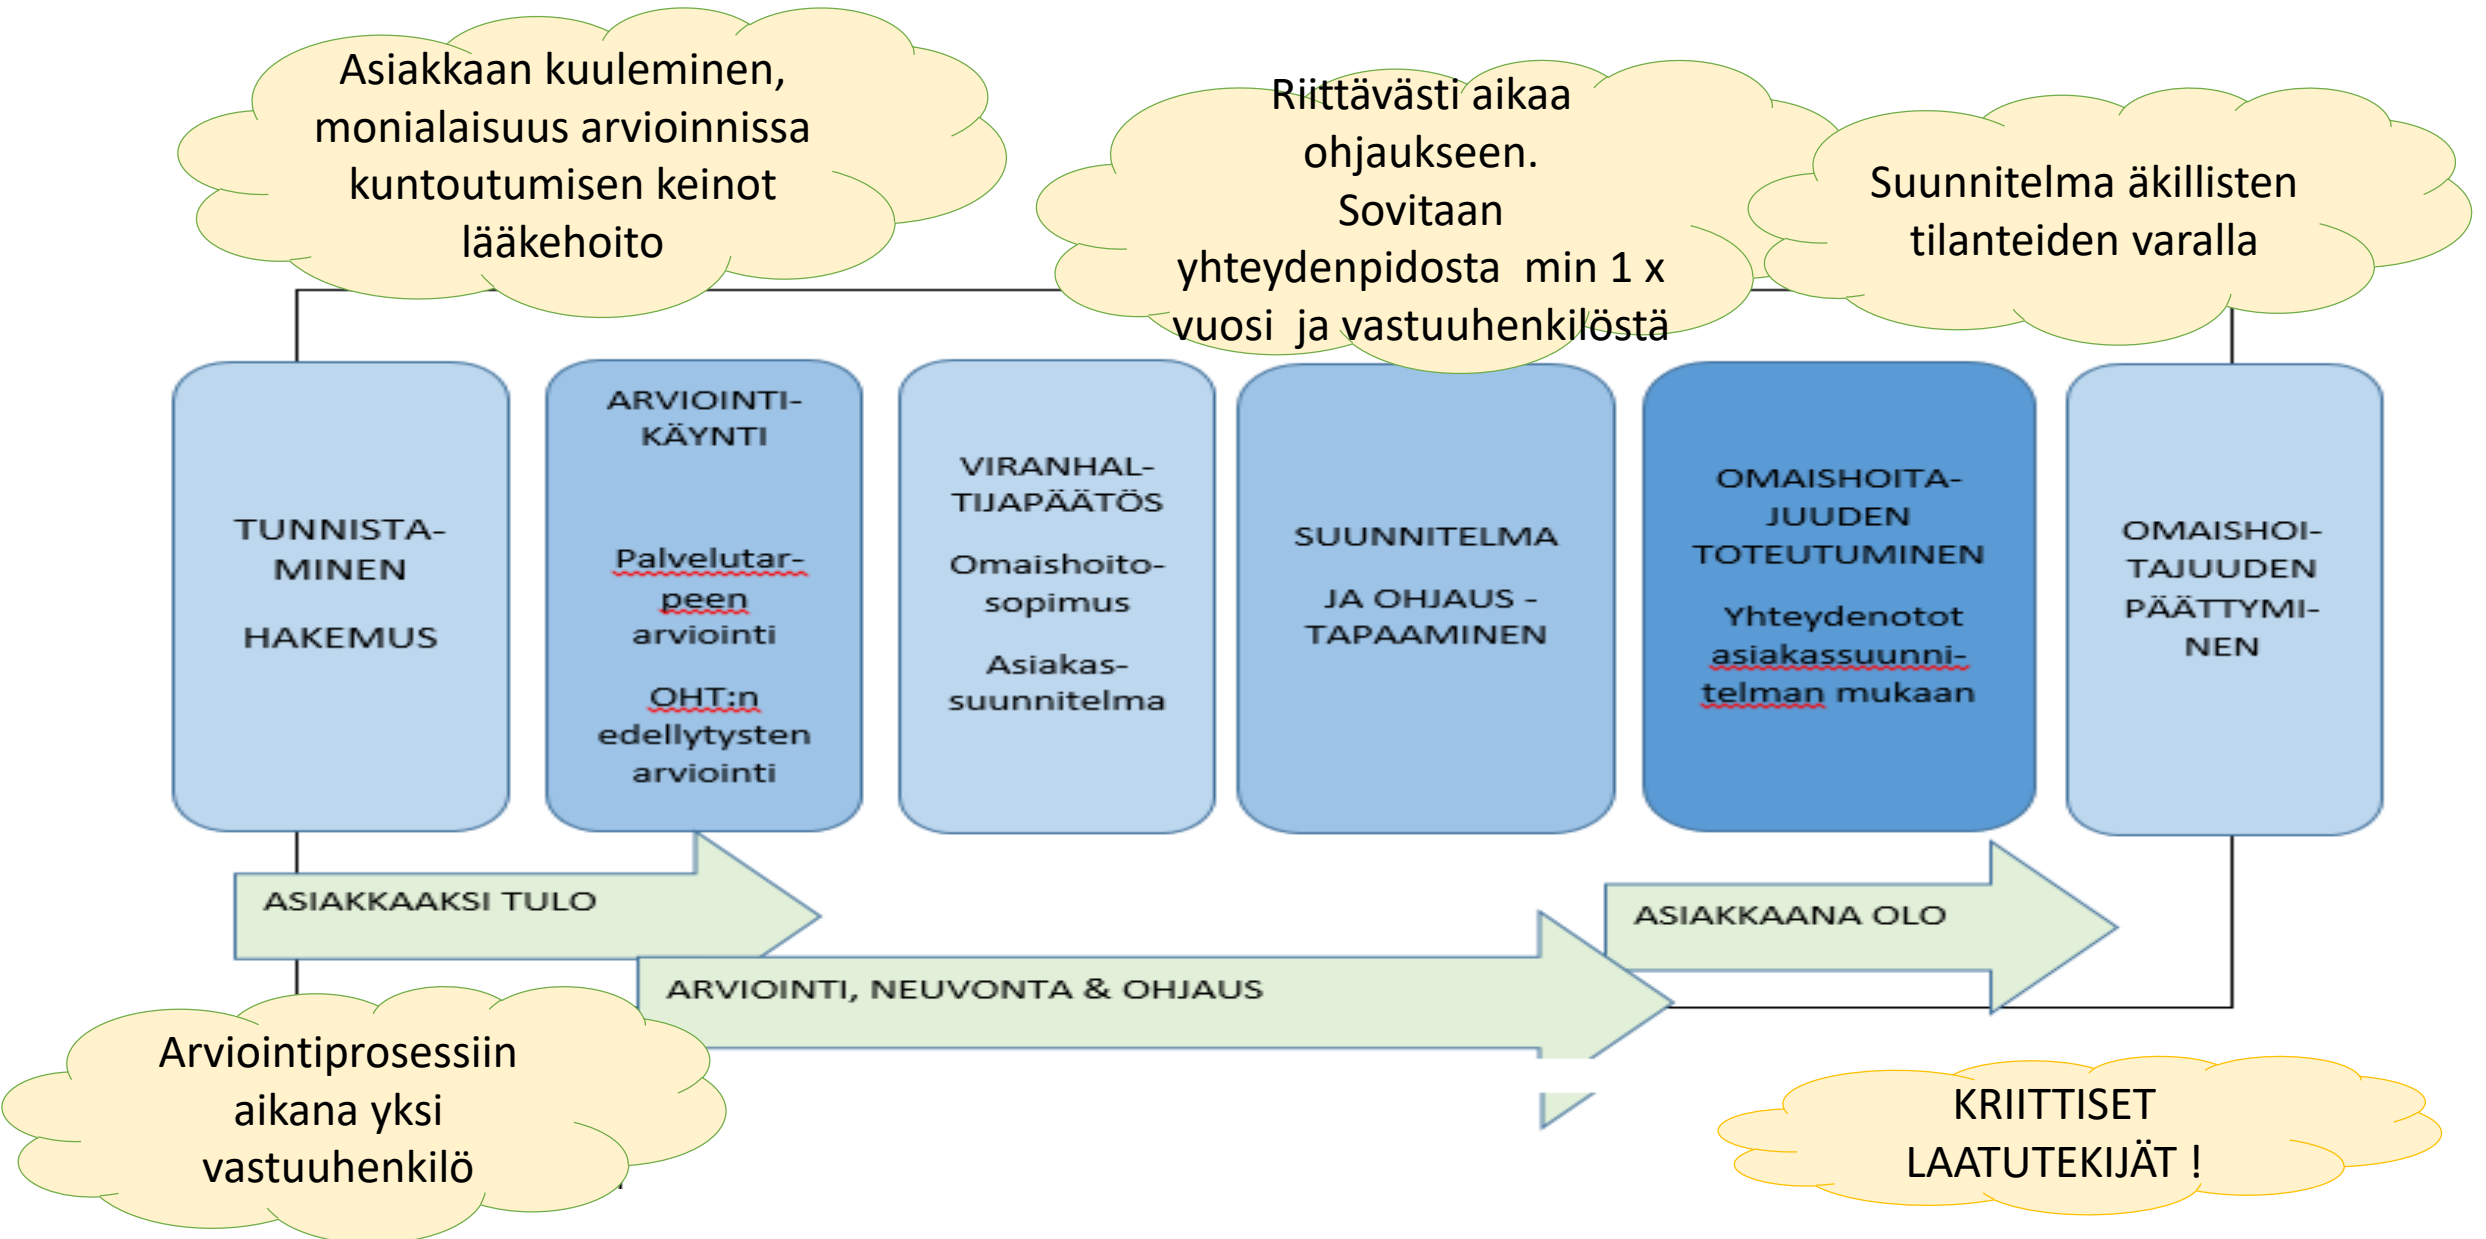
Asiakkaan kuuleminen, monialaisuus arvioinnissa kuntoutumisen keinot lääkehoito

Riittävästi aikaa ohjaukseen. Sovitaan yhteydenpidosta min 1 x vuosi ja vastuuhenkilöstä

Suunnitelma äkillisten tilanteiden varalla

TUNNISTAMINEN

HAKEMUS

ARVIOINTIKÄYNTI

Palvelutarpeen arviointi

OHT:n edellytysten arviointi

VIRANHALTIJAPÄÄTÖS

Omaishoitosopimus

Asiakassuunnitelma

SUUNNITELMA

JA OHJAUS - TAPAAMINEN

OMAISHOITAJUUDEN TOTEUTUMINEN

Yhteydenotot asiakassuunnitelman mukaan

OMAISHOITAJUUDEN PÄÄTTYMINEN

ASIAKKAAKSI TULO

ASIAKKAANA OLO

ARVIOINTI, NEUVONTA & OHJAUS

Arviointiprosessiin aikana yksi vastuuhenkilö

KRIITTISET LAATUTEKIJÄT !